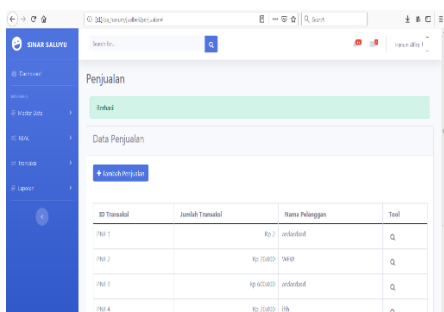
SINAR SALUYU

Search for...

Penjualan

Berhasil

Data Penjualan

+ Tambah Penjualan

| ID Transaksi | Jumlah Transaksi | Nama Pelanggan | Tool |
|---|---|---|---|
| PNJ 1 | Rp 2 | zeckardanil | |
| PNJ 2 | Rp 20.000 | SWHX | |
| PNJ 3 | Rp 60.000 | zeckardanil | |
| PNJ 4 | Rp 20.000 | Elfi | |